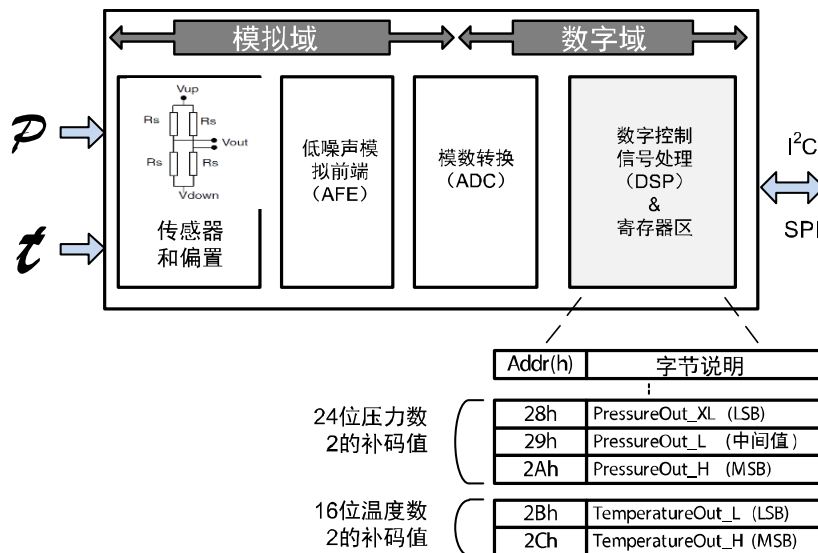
模拟域

数字域

$\mathcal{P}$

$t$

Vup
Rs
Rs
Vout
Rs
Rs
Vdown

传感器
和偏置

低噪声模
拟前端
（AFE）

模数转换
（ADC）

数字控制
信号处理
（DSP）
&
寄存器区

I$^2$C

SPI

| Addr(h) | 字节说明 |
|---|---|
| 28h | PressureOut_XL (LSB) |
| 29h | PressureOut_L (中间值) |
| 2Ah | PressureOut_H (MSB) |

24位压力数
2的补码值

| 2Bh | TemperatureOut_L (LSB) |
|---|---|
| 2Ch | TemperatureOut_H (MSB) |

16位温度数
2的补码值